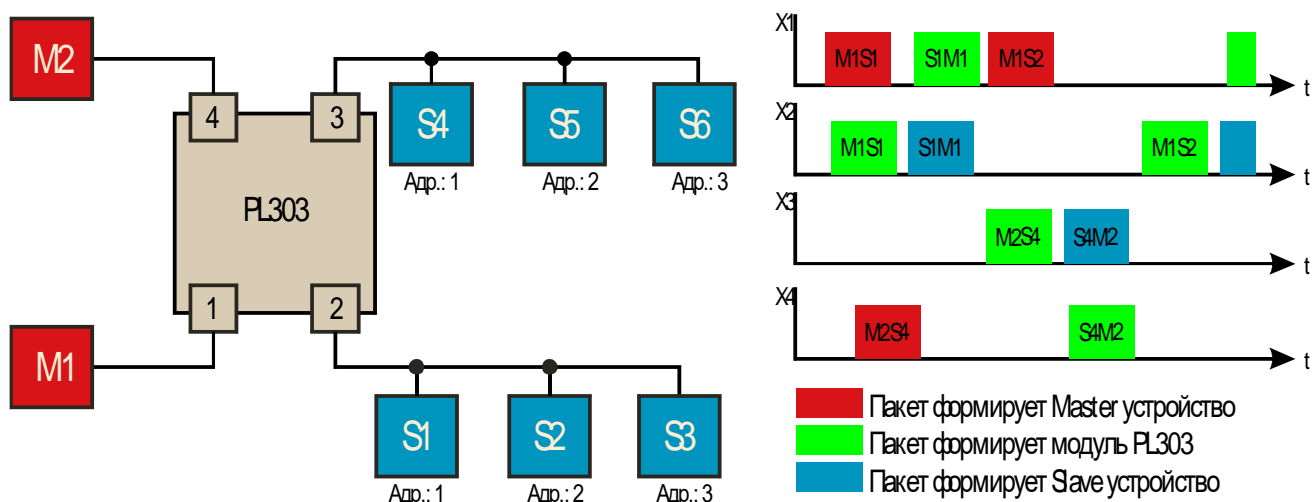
M2

4

3

S4

S5

S6

Адр.: 1

Адр.: 2

Адр.: 3

PL303

1

2

M1

S1

S2

S3

Адр.: 1

Адр.: 2

Адр.: 3

X1

M1S1

S1M1

M1S2

t

X2

M1S1

S1M1

M1S2

t

X3

M2S4

S4M2

t

X4

M2S4

S4M2

t

Пакет формирует Master устройство

Пакет формирует модуль PL303

Пакет формирует Slave устройство